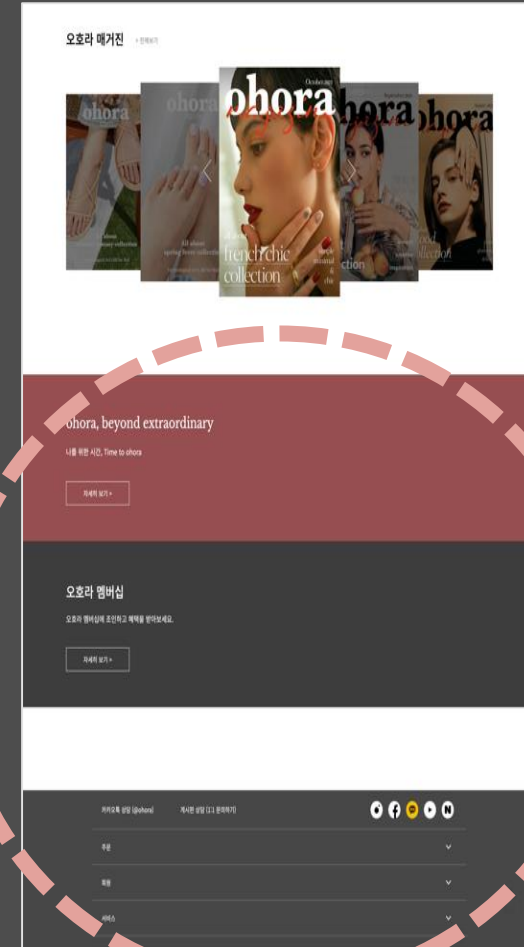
오호라 매거진 + 전체보기

ohora
ohora
ohora
October
french chic collection
ohora
ohora
collection

ohora, beyond extraordinary

나를 위한 시간, Time to ohora

자세히 보기 >

오호라 멤버십

오호라 멤버십에 조인하고 혜택을 받아보세요.

자세히 보기 >

카카오톡 상담 (@ohora)　게시판 상담 (1:1 문의하기)

주문

회원

서비스